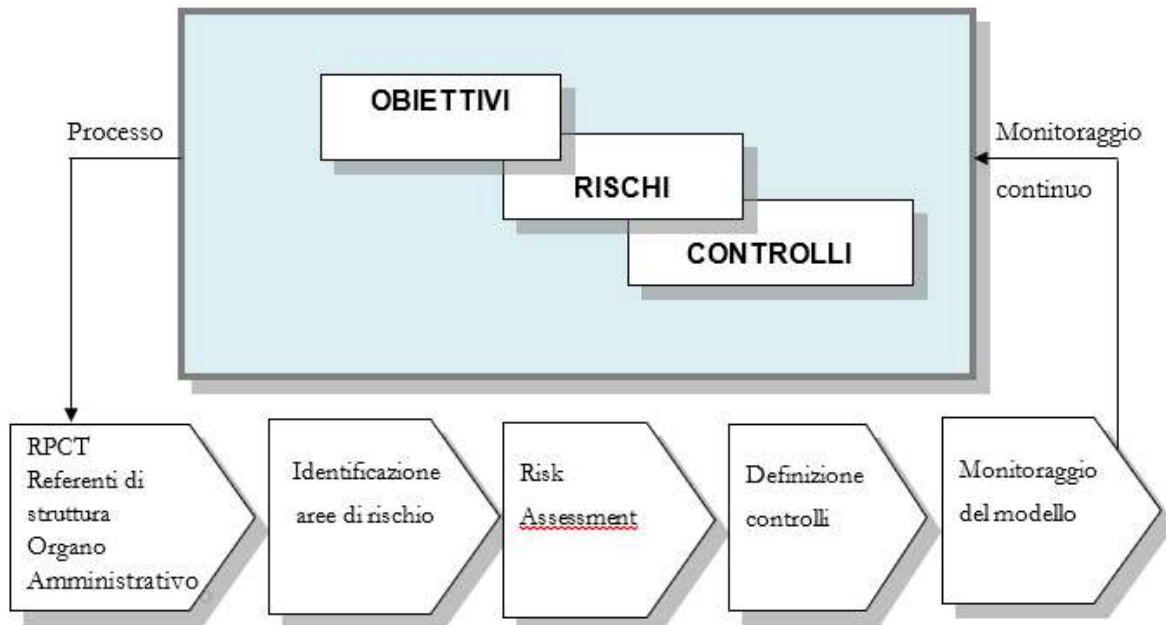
OBIETTIVI

RISCHI

CONTROLLI

Processo

Monitoraggio continuo

RPCT
Referenti di struttura
Organo Amministrativo

Identificazione aree di rischio

Risk Assessment

Definizione controlli

Monitoraggio del modello